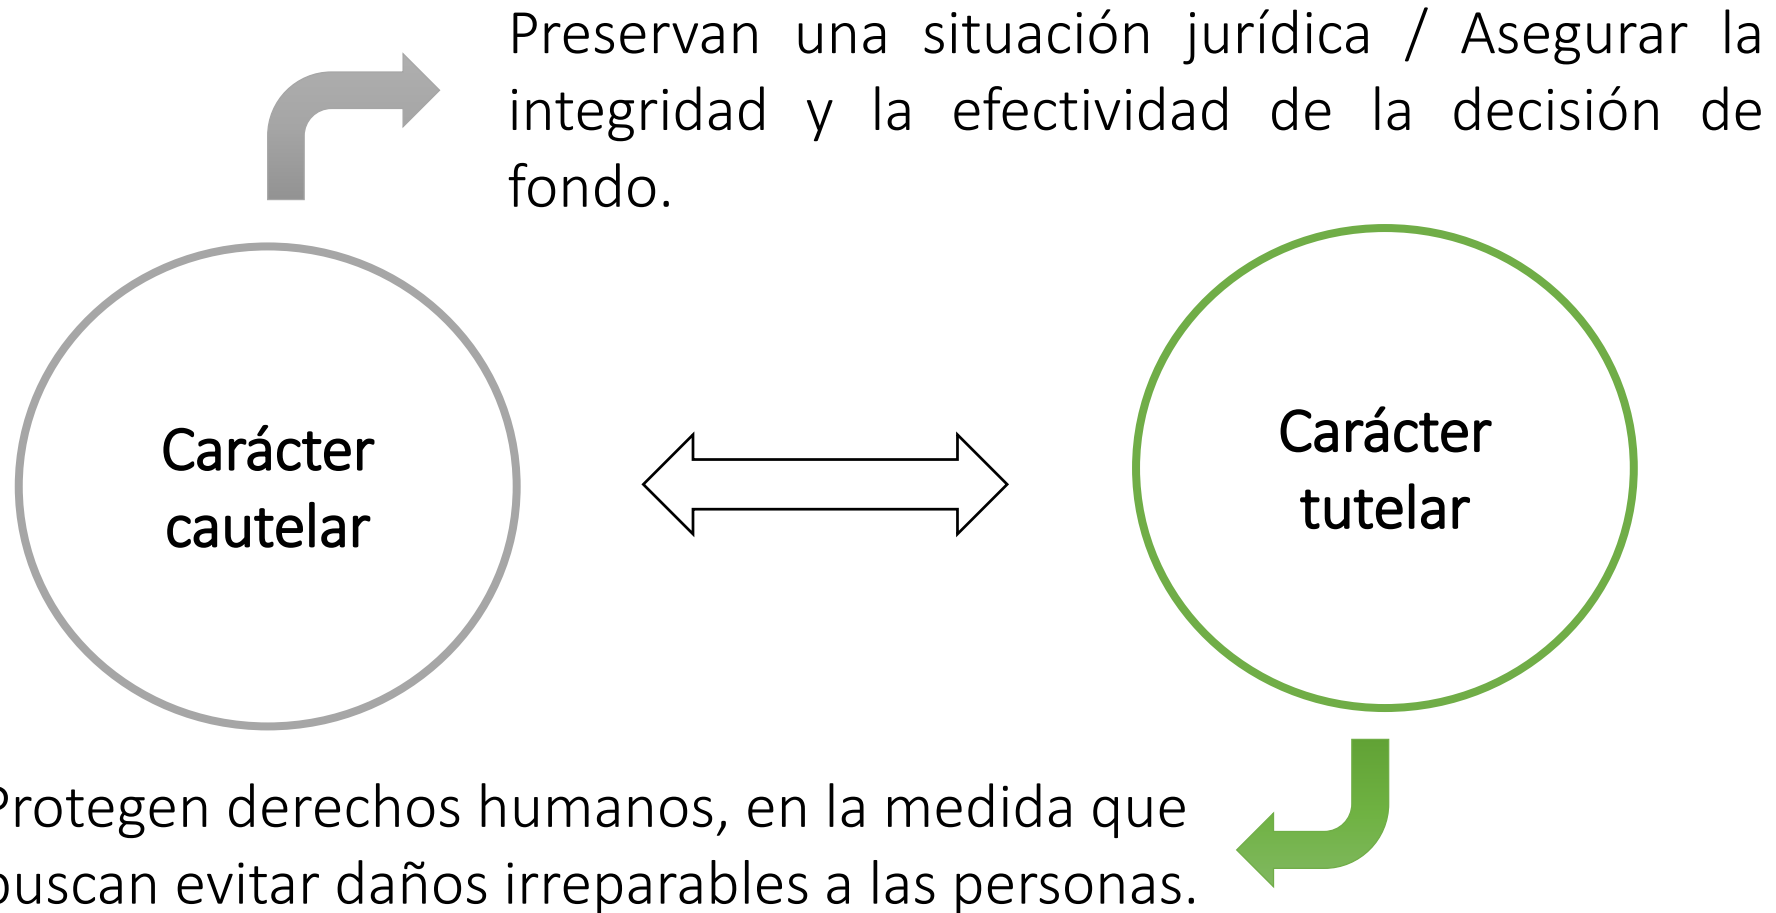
Preservan una situación jurídica / Asegurar la integridad y la efectividad de la decisión de fondo.

Carácter cautelar

Carácter tutelar

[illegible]rotegen derechos humanos, en la medida que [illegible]uscan evitar daños irreparables a las personas.